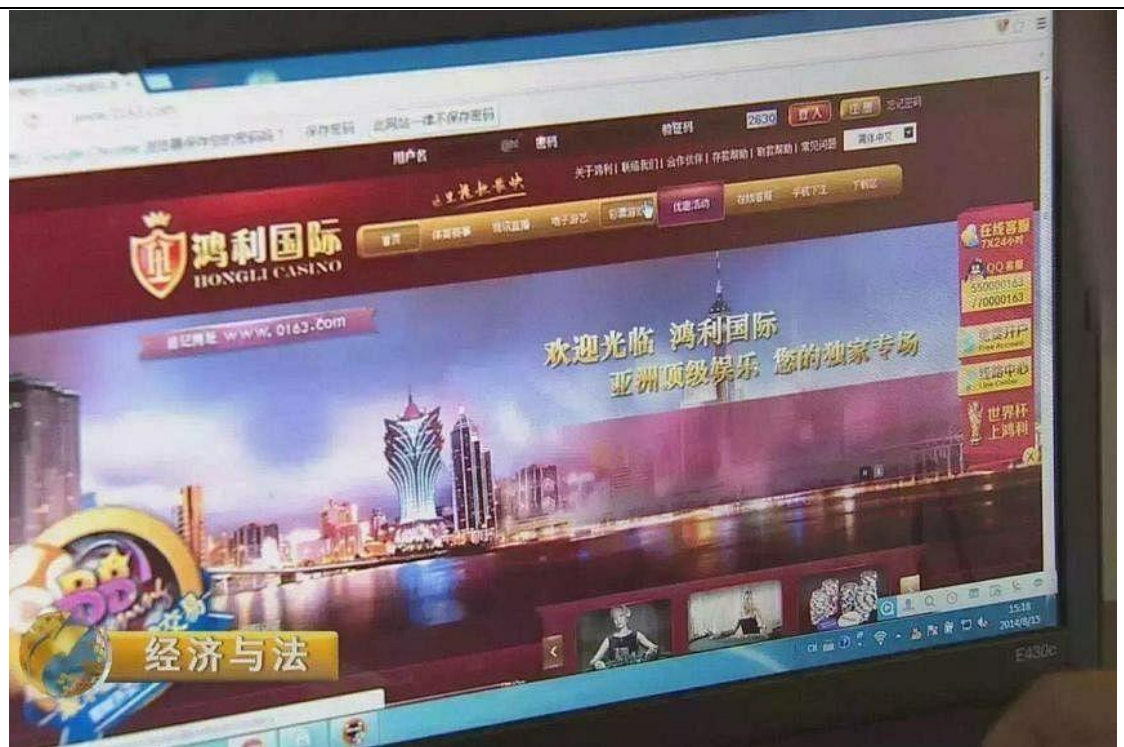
保存密码 | 此网站一律不保存密码

用户名 | 密码 | 验证码 | 2630 | 登入 | 注册 | 忘记密码

关于鸿利 | 联络我们 | 合作伙伴 | 存款帮助 | 取款帮助 | 常见问题 | 简体中文

鸿利国际
HONGLI CASINO

首页 | 体育赛事 | 视讯直播 | 电子游艺 | 彩票游戏 | 优惠活动 | 在线客服 | 手机下注 | 下载区

备用网址 WWW.0163.com

欢迎光临 鸿利国际
亚洲顶级娱乐 您的独家专场

在线客服 7X24小时
QQ客服 550000163 770000163
免费开户 Free Account
线路中心 Line Center
世界杯 上鸿利

15:18
2014/6/15

E430c

经济与法